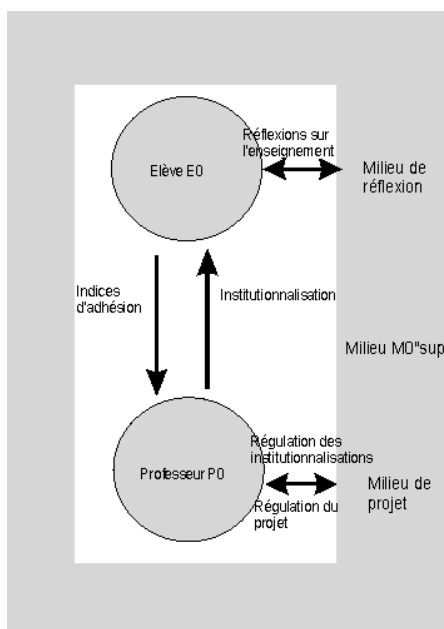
Elève E0

Réflexions sur l'enseignement

Milieu de réflexion

Indices d'adhésion

Institutionnalisation

Milieu M0"sup

Professeur P0

Régulation des institutionnalisations

Régulation du projet

Milieu de projet